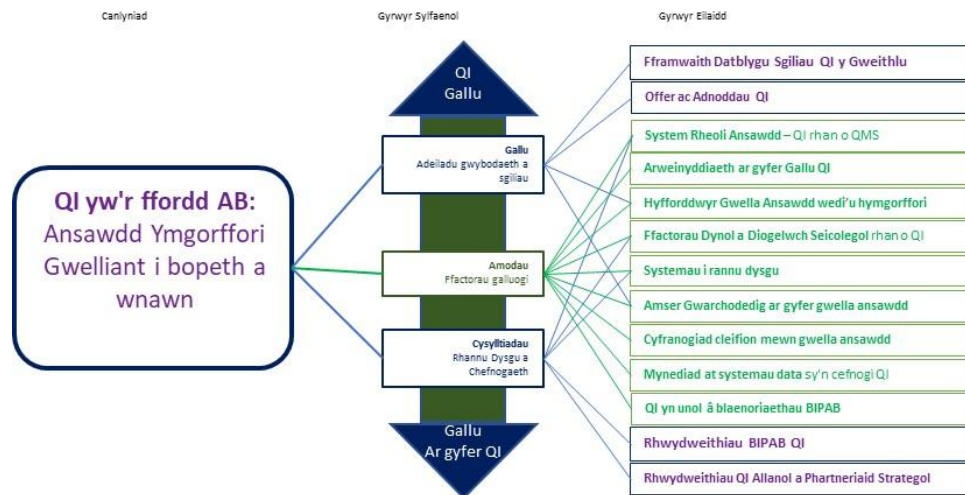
Canlyniad

Gyrwyr Sylfaenol

Gyrwyr Eilaidd

QI yw'r ffordd AB: Ansawdd Ymgorffori Gwelliant i bopeth a wnawn

QI Gallu

Gallu
Adeiladu gwybodaeth a sgiliau

Amodau
Ffactorau galluogi

Cysylltiadau
Rhannu Dysgu a Chefnogaeth

Gallu
Ar gyfer QI

Fframwaith Datblygu Sgiliau QI y Gweithlu

Offer ac Adnoddau QI

System Rheoli Ansawdd – QI rhan o QMS

Arweinyddiaeth ar gyfer Gallu QI

Hyfforddwyr Gwella Ansawdd wedi'u hymgorffori

Ffactorau Dynol a Diogelwch Seicolegol rhan o QI

Systemau i rannu dysgu

Amser Gwarchodedig ar gyfer gwella ansawdd

Cyfranogiad cleifion mewn gwella ansawdd

Mynediad at systemau data sy'n cefnogi QI

QI yn unol â blaenoriaethau BIPAB

Rhwydweithiau BIPAB QI

Rhwydweithiau QI Allanol a Phartneriaid Strategol